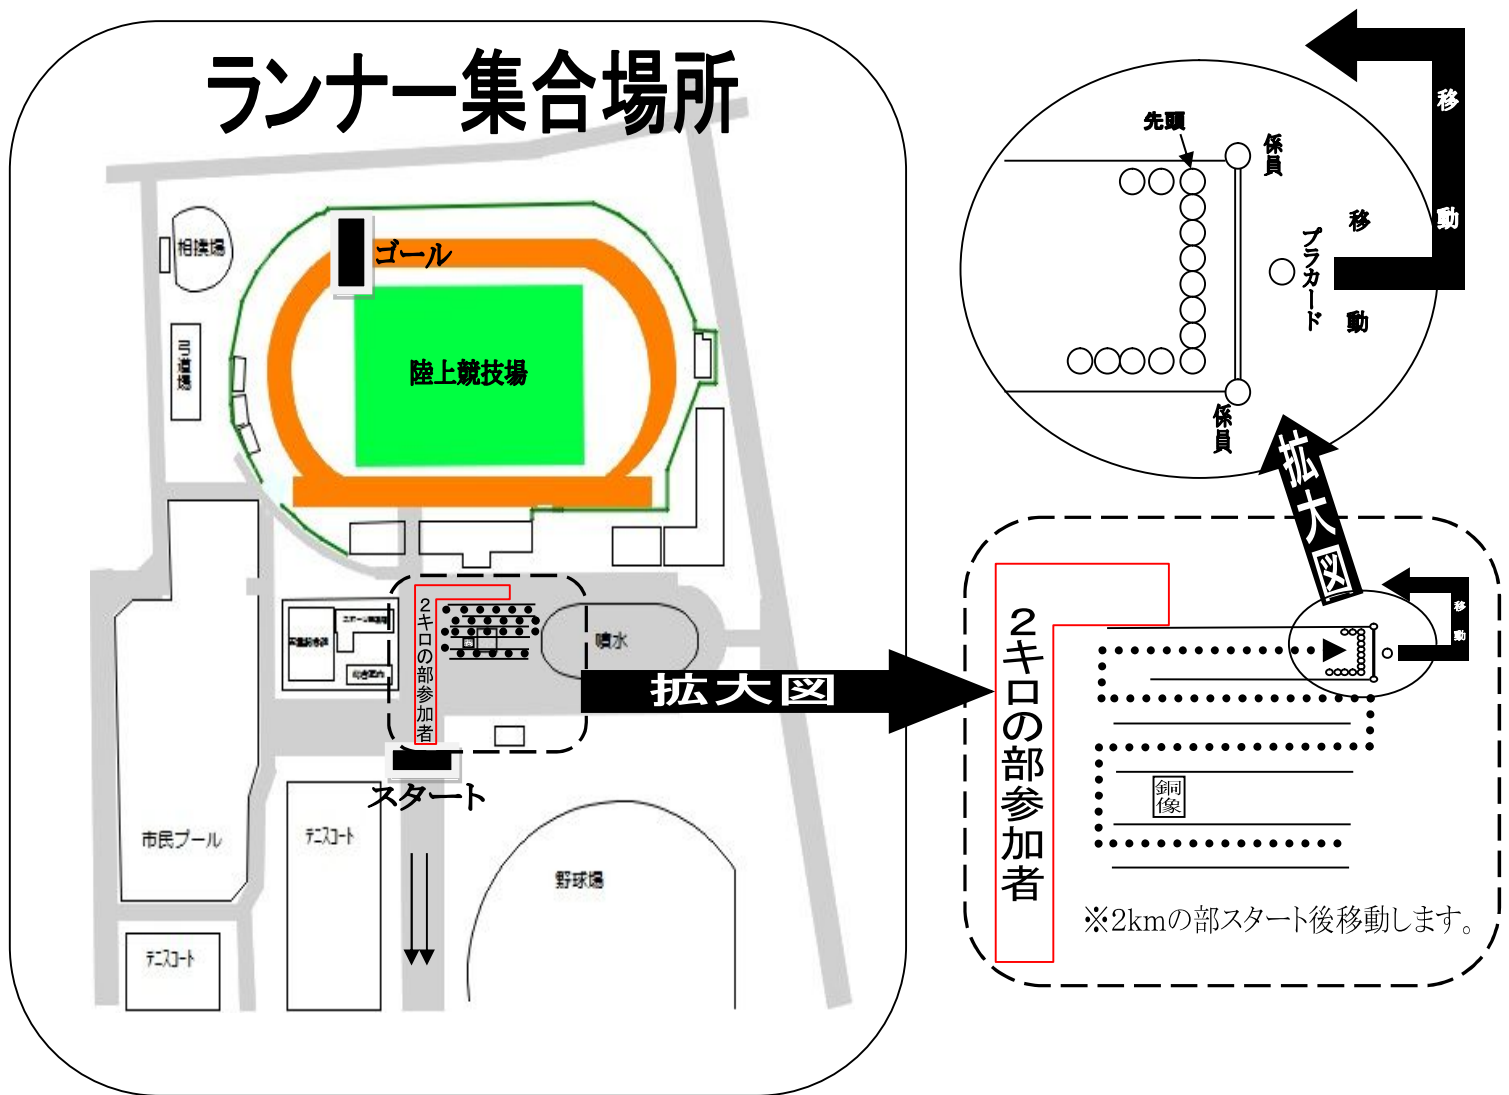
ランナー集合場所

相撲場

ゴール

弓道場

陸上競技場

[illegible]

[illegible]

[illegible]

２キロの部参加者

噴水

拡大図

スタート

市民プール

テニスコート

野球場

テニスコート

先頭

係員

移

移

動

プラカード

動

係員

拡大図

２キロの部参加者

移

動

銅像

※2kmの部スタート後移動します。